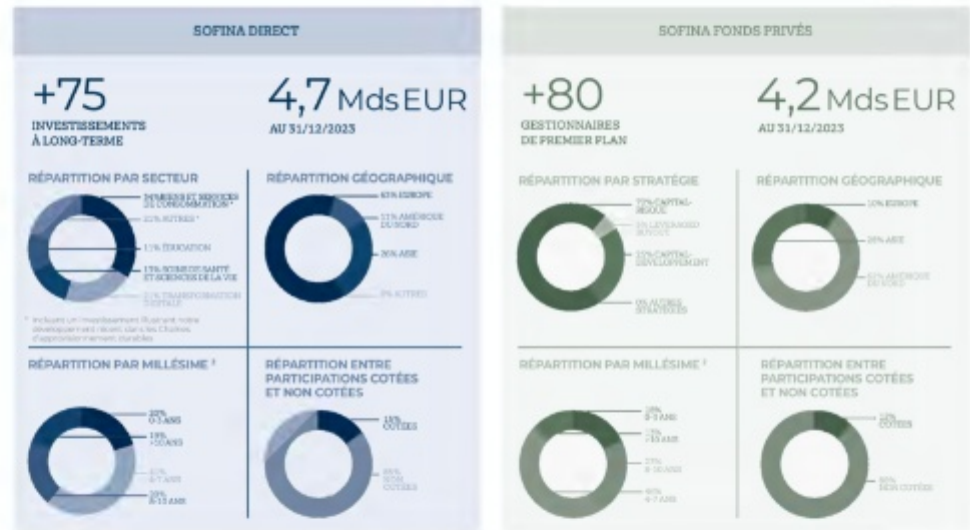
SOFINA DIRECT

+75
INVESTISSEMENTS À LONG-TERME

4,7 Mds EUR
AU 31/12/2023

RÉPARTITION PAR SECTEUR

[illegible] BIENS ET SERVICES DE CONSOMMATION*
22% AUTRES*
11% ÉDUCATION
17% SOINS DE SANTÉ ET SCIENCES DE LA VIE
21% TRANSFORMATION DIGITALE

* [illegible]

RÉPARTITION GÉOGRAPHIQUE

61% EUROPE
11% AMÉRIQUE DU NORD
26% ASIE
2% AUTRES

RÉPARTITION PAR MILLÉSIME ²

22% 0-3 ANS
19% >10 ANS
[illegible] 6-7 ANS
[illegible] 8-10 ANS

RÉPARTITION ENTRE PARTICIPATIONS COTÉES ET NON COTÉES

15% COTÉES
85% NON COTÉES

SOFINA FONDS PRIVÉS

+80
GESTIONNAIRES DE PREMIER PLAN

4,2 Mds EUR
AU 31/12/2023

RÉPARTITION PAR STRATÉGIE

77% CAPITAL-RISQUE
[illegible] LEVERAGED BUYOUT
15% CAPITAL-DÉVELOPPEMENT
0% AUTRES STRATÉGIES

RÉPARTITION GÉOGRAPHIQUE

10% EUROPE
28% ASIE
62% AMÉRIQUE DU NORD

RÉPARTITION PAR MILLÉSIME ²

16% 0-3 ANS
17% >10 ANS
27% 8-10 ANS
40% 4-7 ANS

RÉPARTITION ENTRE PARTICIPATIONS COTÉES ET NON COTÉES

12% COTÉES
88% NON COTÉES